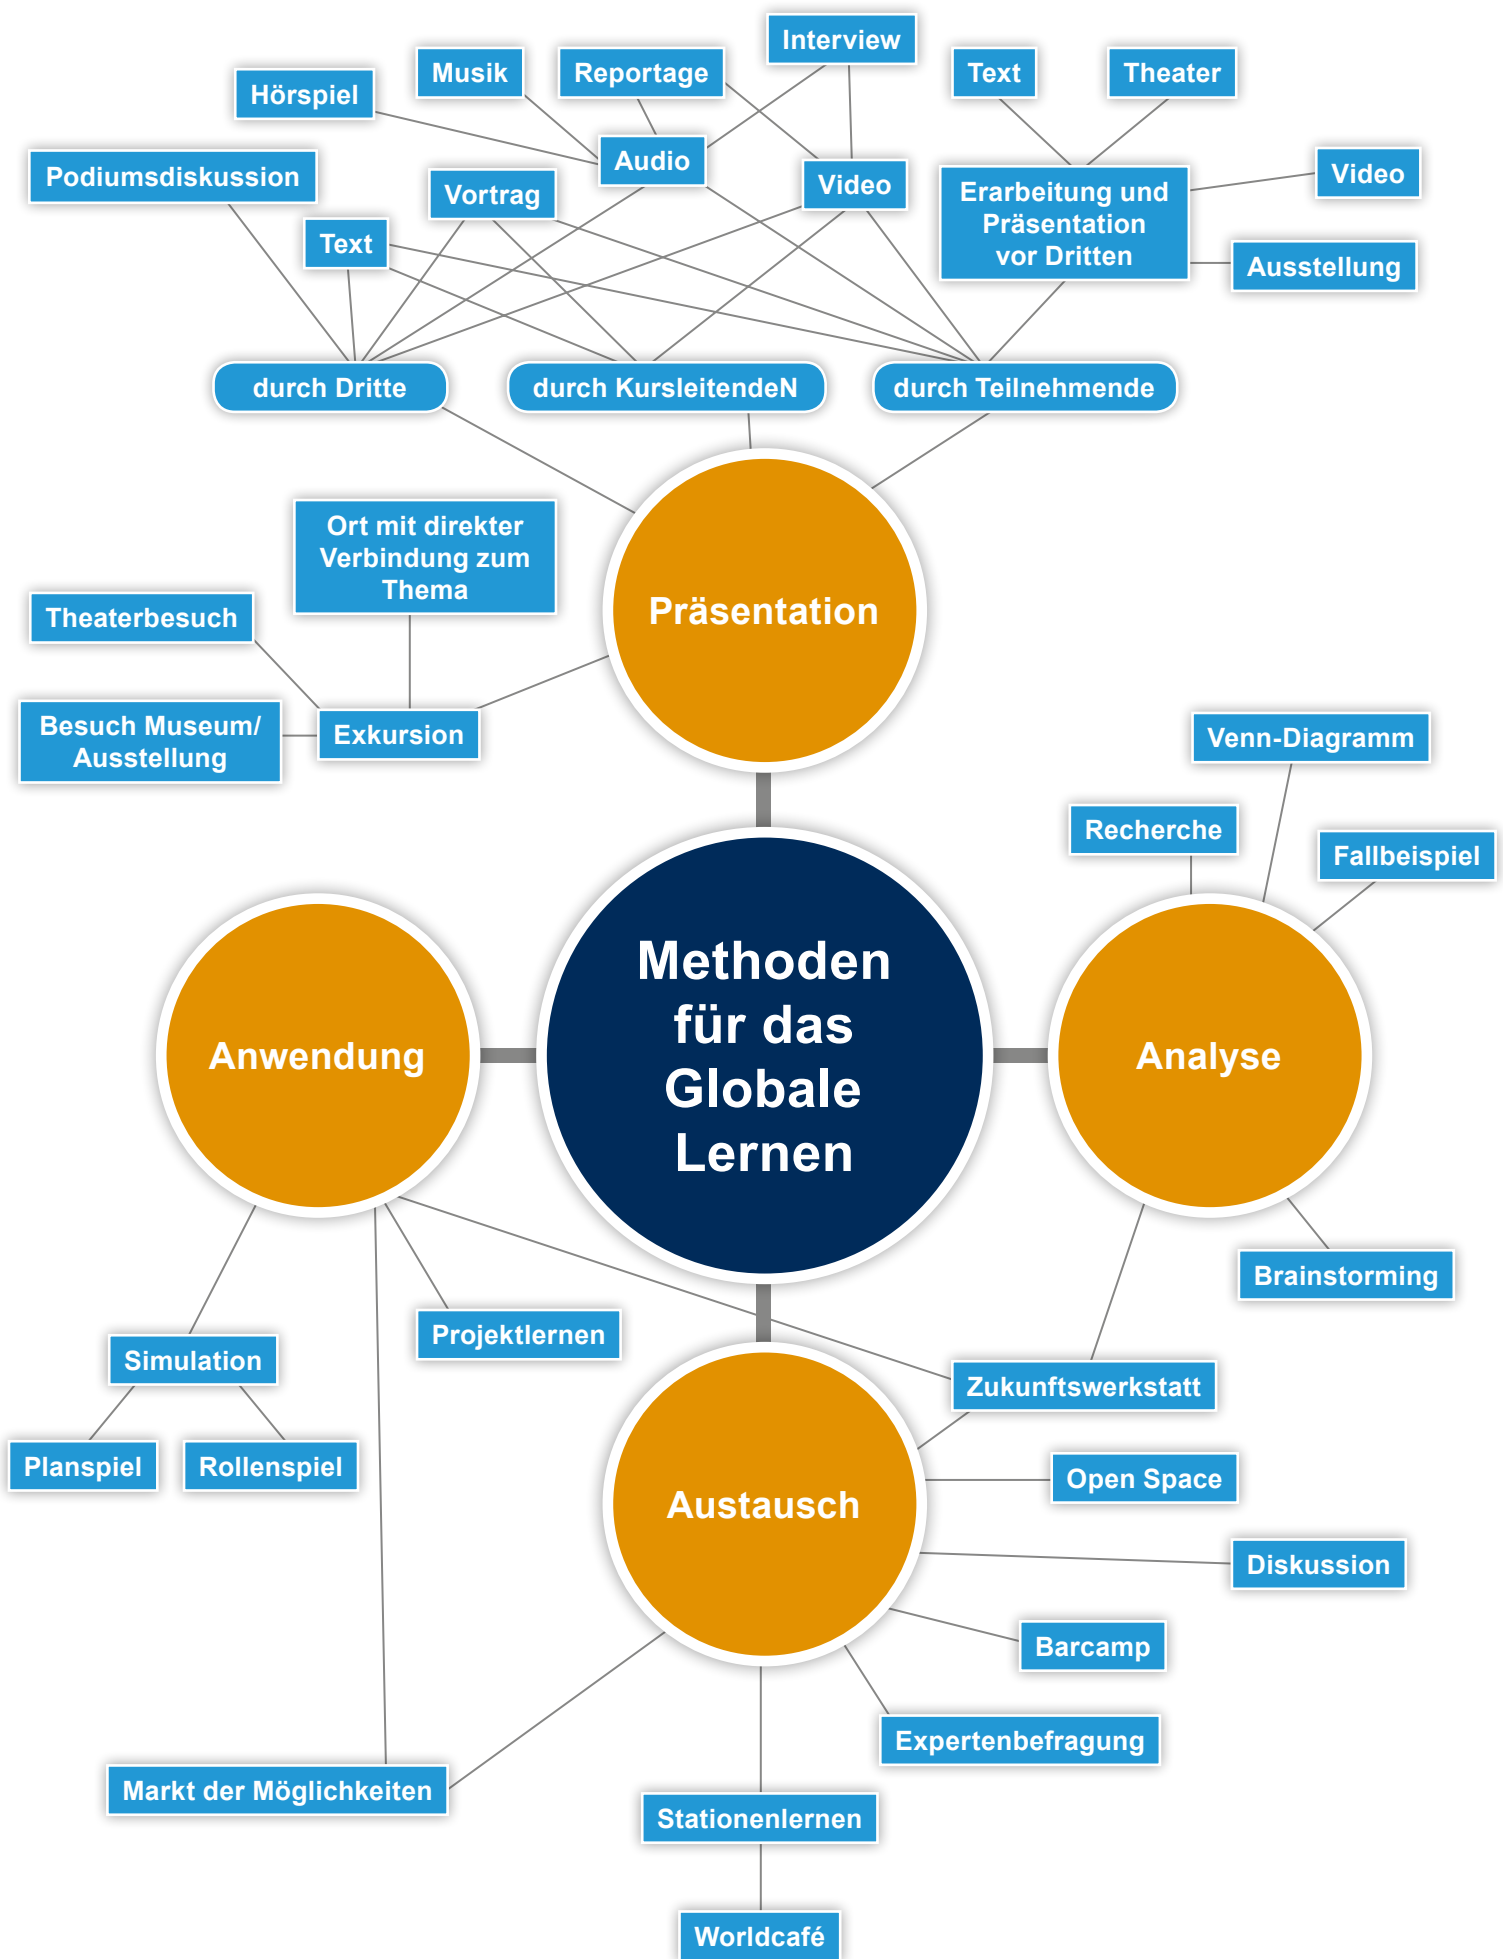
Interview
Musik
Reportage
Text
Theater
Hörspiel
Audio
Video
Podiumsdiskussion
Vortrag
Erarbeitung und Präsentation vor Dritten
Video
Text
Ausstellung
durch Dritte
durch KursleitendeN
durch Teilnehmende
Ort mit direkter Verbindung zum Thema
Theaterbesuch
Präsentation
Besuch Museum/ Ausstellung
Exkursion
Venn-Diagramm
Recherche
Fallbeispiel
Methoden für das Globale Lernen
Anwendung
Analyse
Brainstorming
Projektlernen
Simulation
Zukunftswerkstatt
Planspiel
Rollenspiel
Open Space
Austausch
Diskussion
Barcamp
Expertenbefragung
Markt der Möglichkeiten
Stationenlernen
Worldcafé